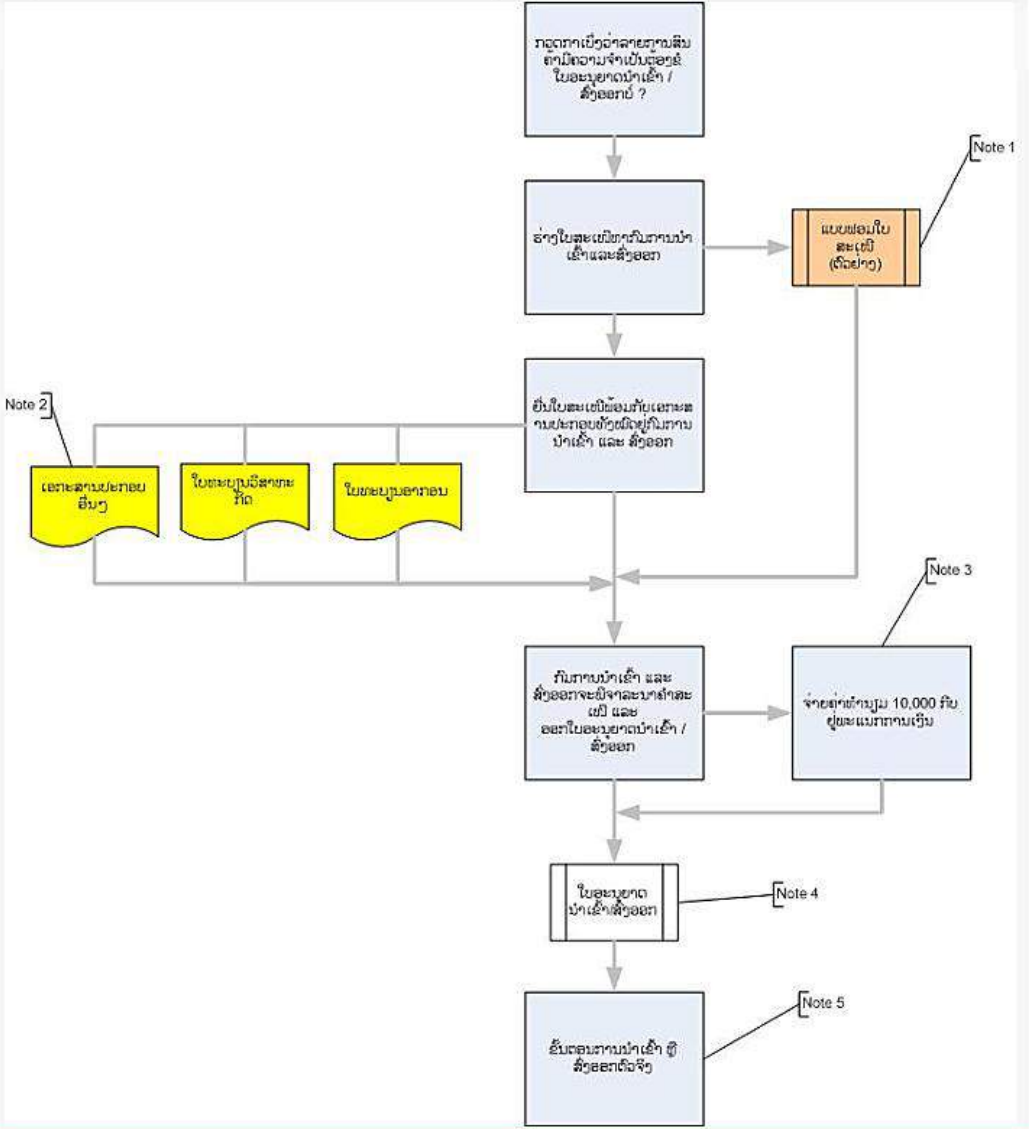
ກວດກາເບິ່ງວ່າລາຍການສິນຄ້າມີຄວາມຈຳເປັນຕ້ອງມີໃບອະນຸຍາດນຳເຂົ້າ / ສົ່ງອອກບໍ ?

ຮ່າງໃບສະເໜີຫາກົມການນຳເຂົ້າແລະສົ່ງອອກ

Note 1

ແບບຟອມໃບສະເໜີ (ຕົວຢ່າງ)

ຍື່ນໃບສະເໜີພ້ອມກັບເອກະສານປະກອບທັງໝົດຢູ່ກົມການນຳເຂົ້າ ແລະ ສົ່ງອອກ

Note 2

ເອກະສານປະກອບອື່ນໆ

ໃບທະບຽນວິສາຫະກິດ

ໃບທະບຽນອາກອນ

Note 3

ກົມການນຳເຂົ້າ ແລະ ສົ່ງອອກຈະພິຈາລະນາຄຳສະເໜີ ແລະ ອອກໃບອະນຸຍາດນຳເຂົ້າ / ສົ່ງອອກ

ຈ່າຍຄ່າທຳນຽມ 10,000 ກີບ ຢູ່ພະແນກການເງິນ

ໃບອະນຸຍາດນຳເຂົ້າ/ສົ່ງອອກ

Note 4

Note 5

ຂັ້ນຕອນການນຳເຂົ້າ ຫຼື ສົ່ງອອກຕົວຈິງ